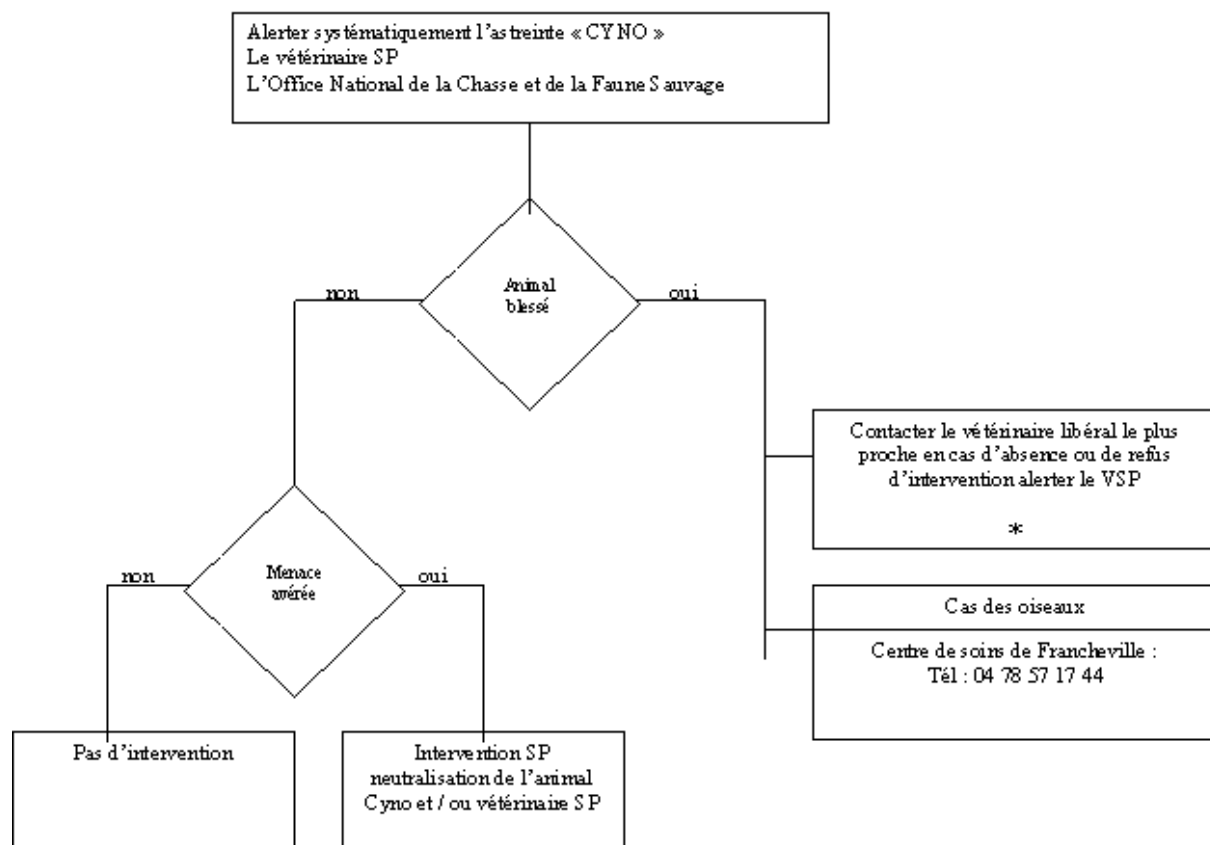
Alerter systématiquement l'astreinte « CYNO »
Le vétérinaire SP
L'Office National de la Chasse et de la Faune Sauvage

Animal blessé

non

oui

Contacter le vétérinaire libéral le plus proche en cas d'absence ou de refus d'intervention alerter le VSP

*

Cas des oiseaux

Centre de soins de Francheville :
Tél : 04 78 57 17 44

Menace avérée

non

oui

Pas d'intervention

Intervention SP
neutralisation de l'animal
Cyno et / ou vétérinaire SP